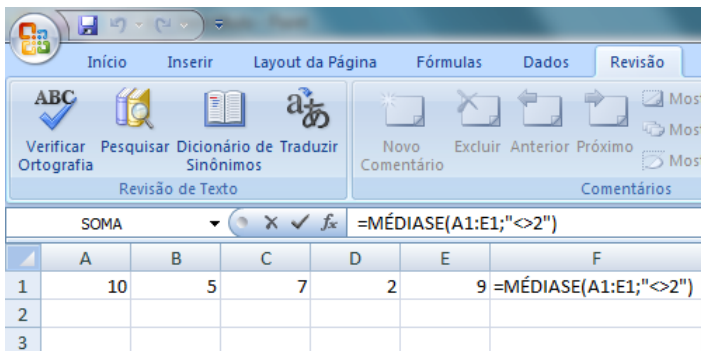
Início Inserir Layout da Página Fórmulas Dados Revisão

ABC
Verificar Ortografia
Pesquisar
Dicionário de Sinônimos
Traduzir
Revisão de Texto

Novo Comentário
Excluir
Anterior
Próximo
Mos
Mos
Mos
Comentários

SOMA
$f_x$
=MÉDIASE(A1:E1;"<>2")

| | A | B | C | D | E | F |
|---|---|---|---|---|---|---|
| 1 | 10 | 5 | 7 | 2 | 9 | =MÉDIASE(A1:E1;"<>2") |
| 2 | | | | | | |
| 3 | | | | | | |